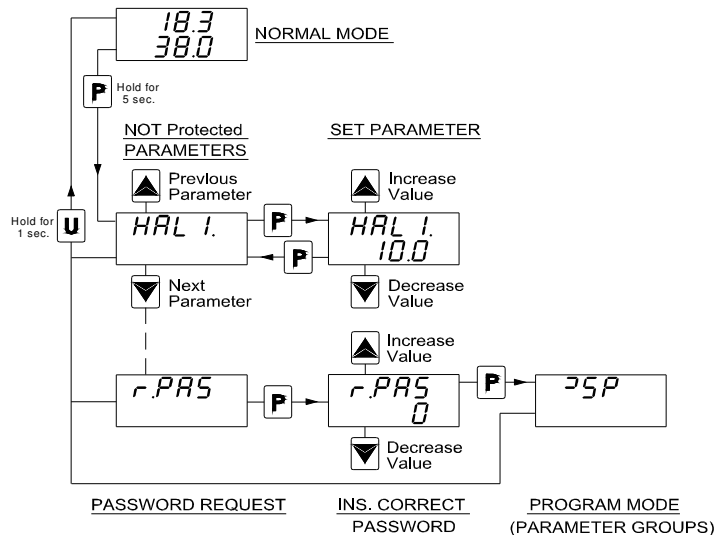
18.3
38.0
NORMAL MODE

P Hold for 5 sec.

NOT Protected PARAMETERS

SET PARAMETER

Previous Parameter

Increase Value

Hold for 1 sec.

U

HAL 1.

P

HAL 1.
10.0

P

Next Parameter

Decrease Value

Increase Value

r.PAS

P

r.PAS
0

P

ᒣSP

Decrease Value

PASSWORD REQUEST

INS. CORRECT PASSWORD

PROGRAM MODE (PARAMETER GROUPS)